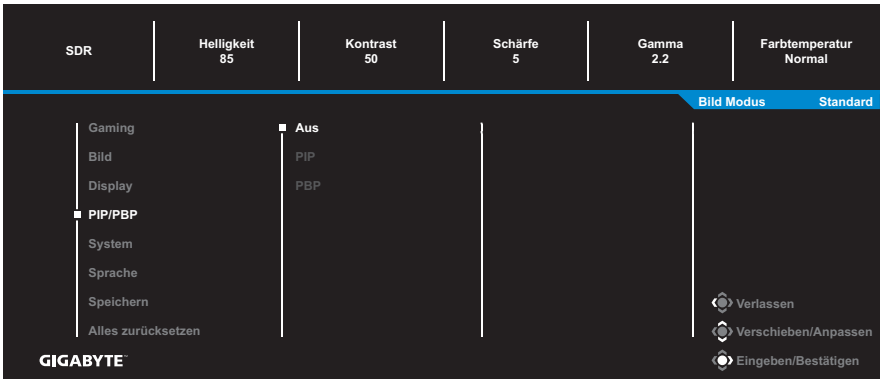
SDR

Helligkeit
85

Kontrast
50

Schärfe
5

Gamma
2.2

Farbtemperatur
Normal

Bild Modus Standard

Gaming
Bild
Display
PIP/PBP
System
Sprache
Speichern
Alles zurücksetzen

Aus
PIP
PBP

Verlassen
Verschieben/Anpassen
Eingeben/Bestätigen

GIGABYTE